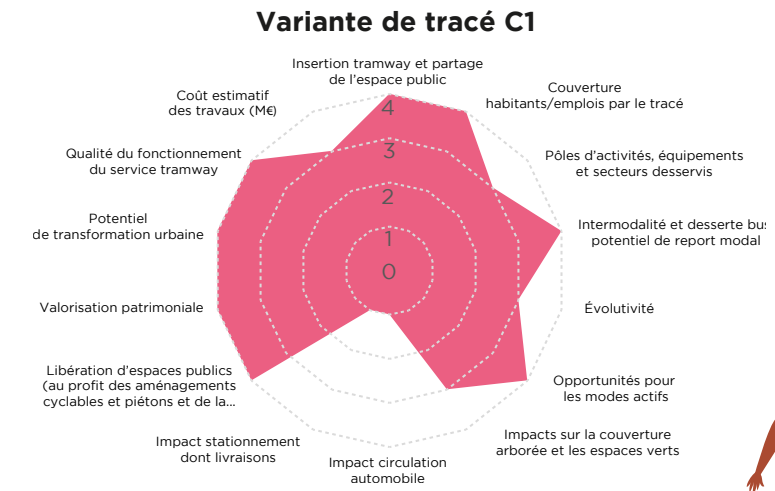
Variante de tracé C1

Insertion tramway et partage de l'espace public

Couverture habitants/emplois par le tracé

Pôles d'activités, équipements et secteurs desservis

Intermodalité et desserte bus potentiel de report modal

Évolutivité

Opportunités pour les modes actifs

Impacts sur la couverture arborée et les espaces verts

Impact circulation automobile

Impact stationnement dont livraisons

Libération d'espaces publics (au profit des aménagements cyclables et piétons et de la...

Valorisation patrimoniale

Potentiel de transformation urbaine

Qualité du fonctionnement du service tramway

Coût estimatif des travaux (M€)

4
3
2
1
0